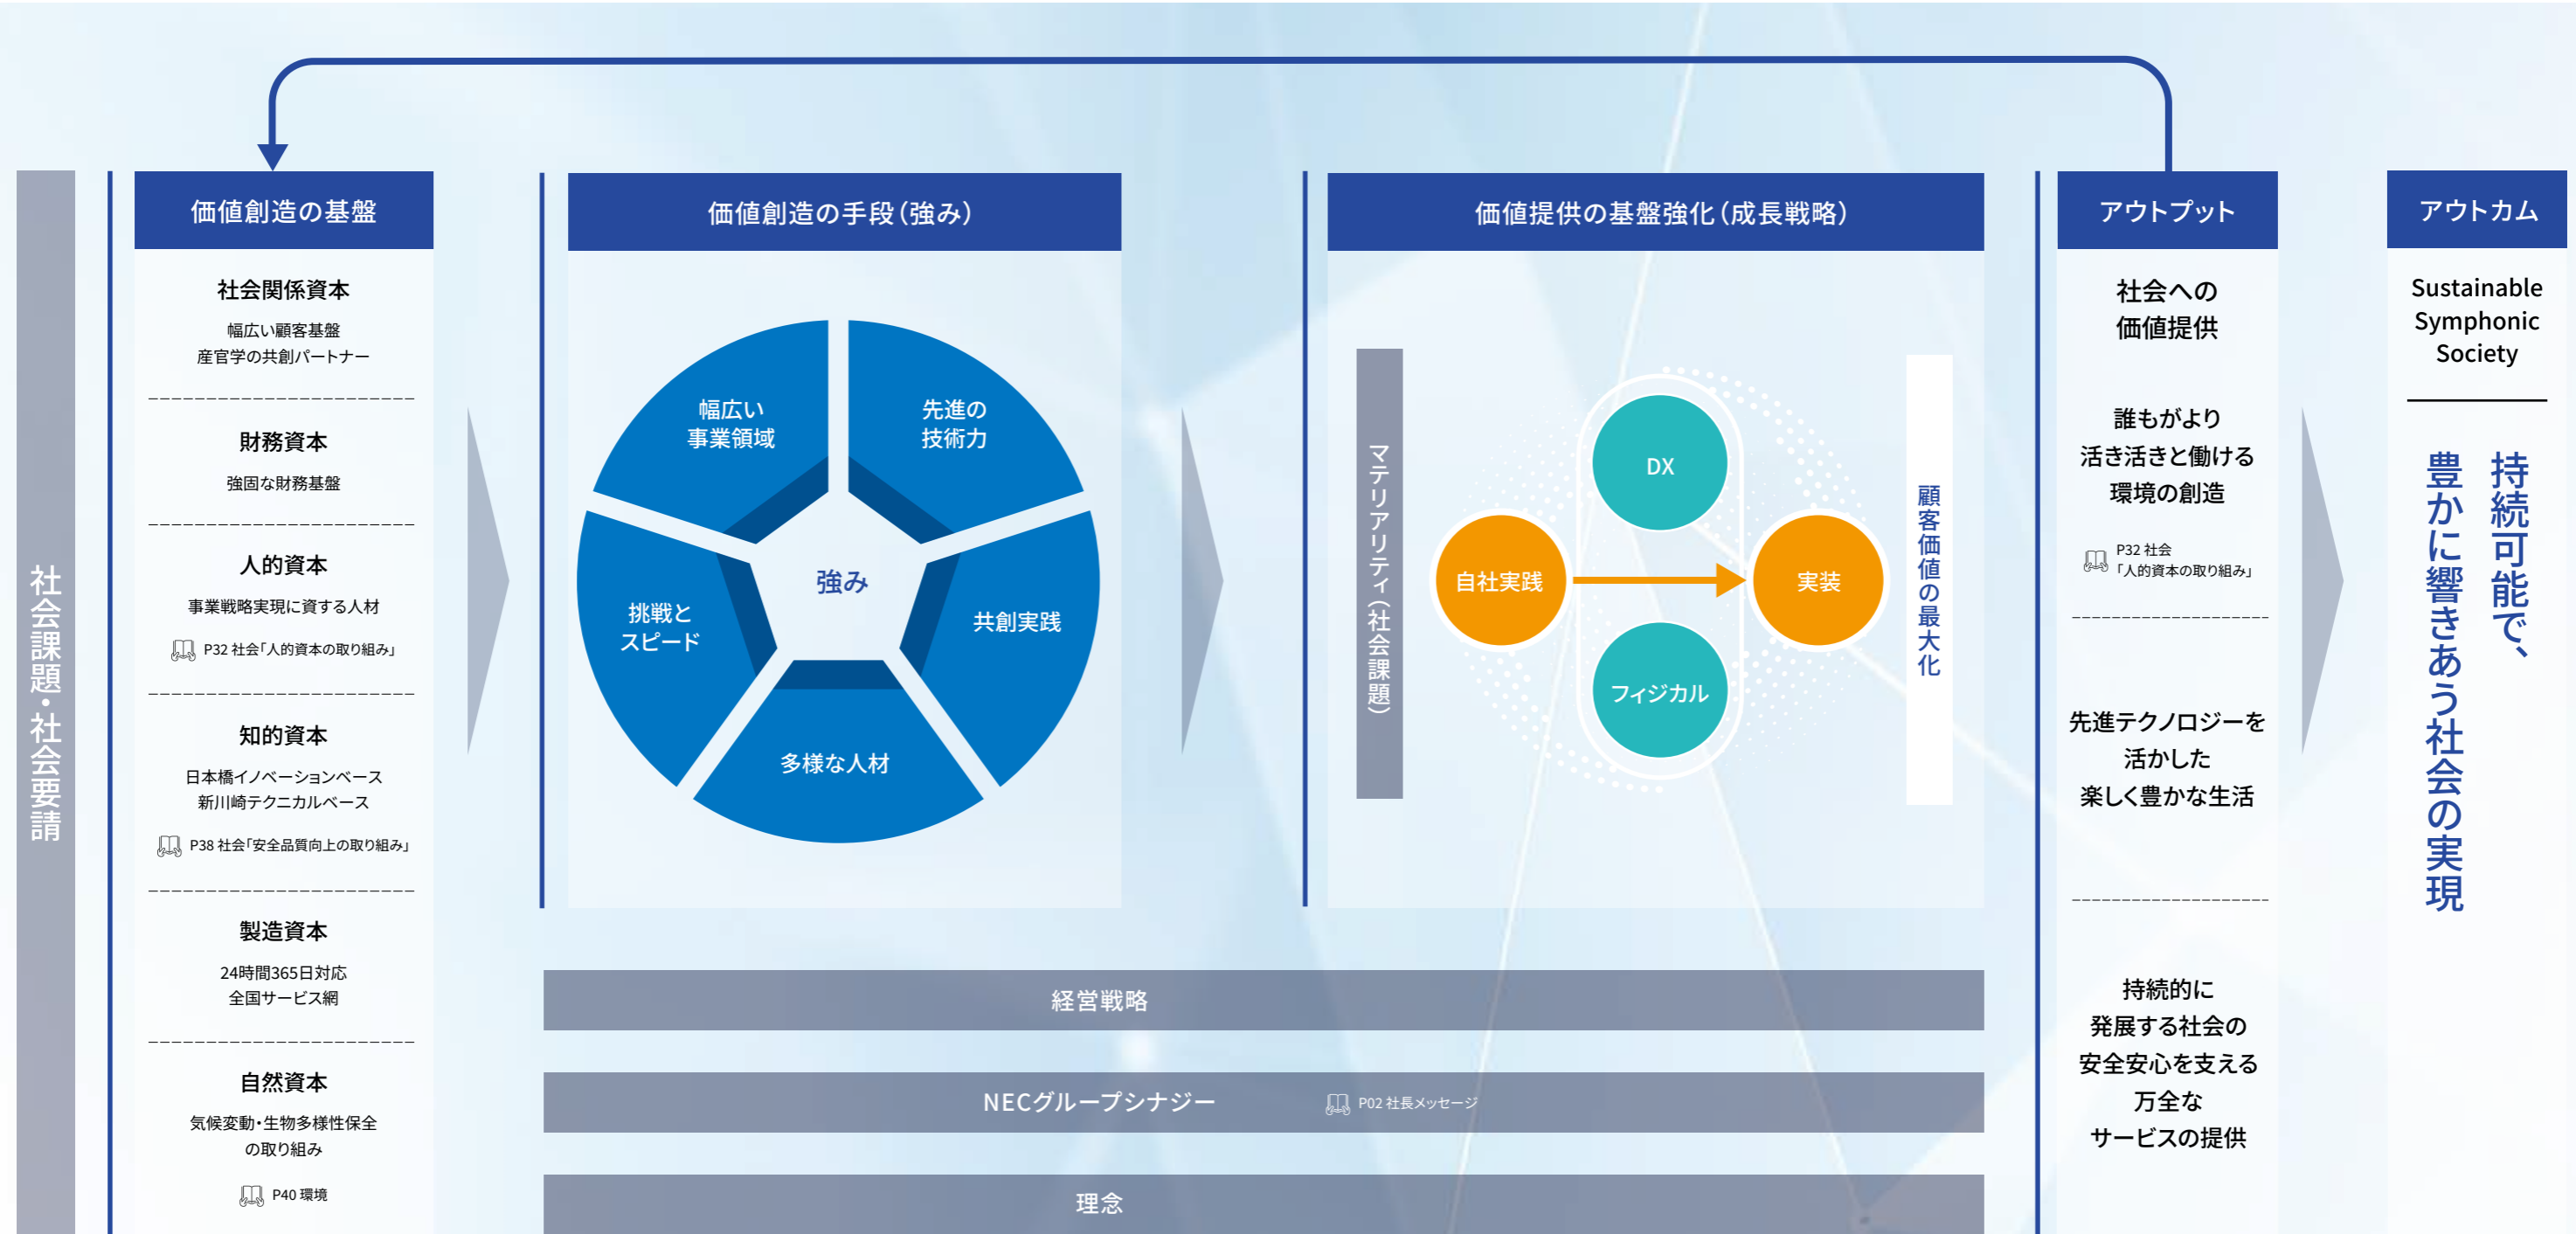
社会課題・社会要請

価値創造の基盤

社会関係資本
幅広い顧客基盤
産官学の共創パートナー

財務資本
強固な財務基盤

人的資本
事業戦略実現に資する人材
P32 社会「人的資本の取り組み」

知的資本
日本橋イノベーションベース
新川崎テクニカルベース
P38 社会「安全品質向上の取り組み」

製造資本
24時間365日対応
全国サービス網

自然資本
気候変動・生物多様性保全の取り組み
P40 環境

価値創造の手段(強み)

幅広い事業領域
先進の技術力
強み
挑戦とスピード
共創実践
多様な人材

価値提供の基盤強化(成長戦略)

マテリアリティ(社会課題)
DX
自社実践
実装
フィジカル
顧客価値の最大化

アウトプット

社会への価値提供

誰もがより活き活きと働ける環境の創造
P32 社会「人的資本の取り組み」

先進テクノロジーを活かした楽しく豊かな生活

持続的に発展する社会の安全安心を支える万全なサービスの提供

アウトカム

Sustainable Symphonic Society

持続可能で、豊かに響きあう社会の実現

経営戦略

NECグループシナジー P02 社長メッセージ

理念